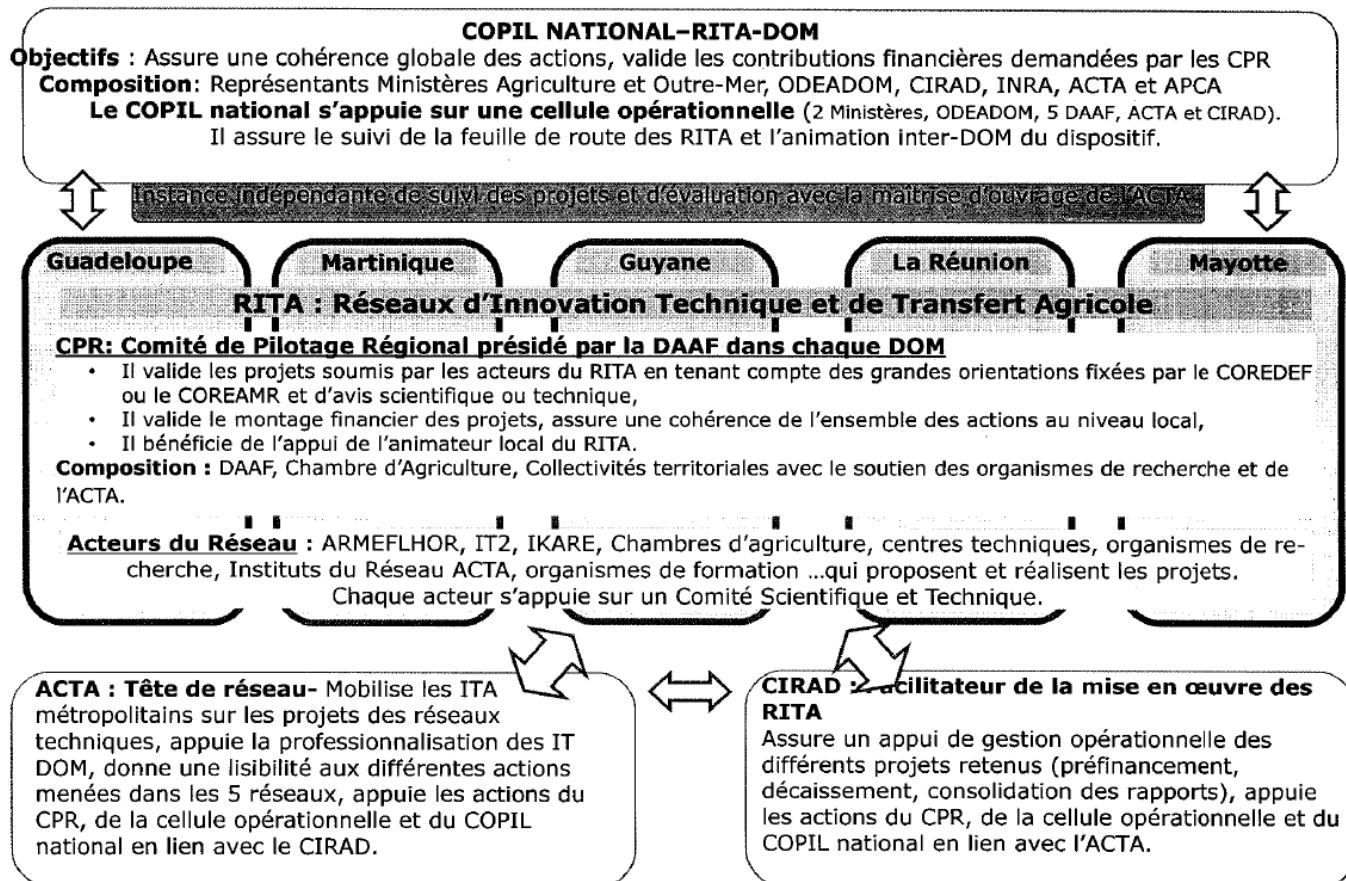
COPIL NATIONAL–RITA-DOM
Objectifs : Assure une cohérence globale des actions, valide les contributions financières demandées par les CPR
Composition: Représentants Ministères Agriculture et Outre-Mer, ODEADOM, CIRAD, INRA, ACTA et APCA
Le COPIL national s'appuie sur une cellule opérationnelle (2 Ministères, ODEADOM, 5 DAAF, ACTA et CIRAD).
Il assure le suivi de la feuille de route des RITA et l'animation inter-DOM du dispositif.

Instance indépendante de suivi des projets et d'évaluation avec la maîtrise d'ouvrage de l'ACTA

Guadeloupe
Martinique
Guyane
La Réunion
Mayotte

RITA : Réseaux d'Innovation Technique et de Transfert Agricole

CPR: Comité de Pilotage Régional présidé par la DAAF dans chaque DOM
• Il valide les projets soumis par les acteurs du RITA en tenant compte des grandes orientations fixées par le COREDEF ou le COREAMR et d'avis scientifique ou technique,
• Il valide le montage financier des projets, assure une cohérence de l'ensemble des actions au niveau local,
• Il bénéficie de l'appui de l'animateur local du RITA.
Composition : DAAF, Chambre d'Agriculture, Collectivités territoriales avec le soutien des organismes de recherche et de l'ACTA.

Acteurs du Réseau : ARMEFLHOR, IT2, IKARE, Chambres d'agriculture, centres techniques, organismes de recherche, Instituts du Réseau ACTA, organismes de formation ...qui proposent et réalisent les projets.
Chaque acteur s'appuie sur un Comité Scientifique et Technique.

ACTA : Tête de réseau- Mobilise les ITA métropolitains sur les projets des réseaux techniques, appuie la professionnalisation des IT DOM, donne une lisibilité aux différentes actions menées dans les 5 réseaux, appuie les actions du CPR, de la cellule opérationnelle et du COPIL national en lien avec le CIRAD.

CIRAD : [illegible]acilitateur de la mise en œuvre des RITA
Assure un appui de gestion opérationnelle des différents projets retenus (préfinancement, décaissement, consolidation des rapports), appuie les actions du CPR, de la cellule opérationnelle et du COPIL national en lien avec l'ACTA.